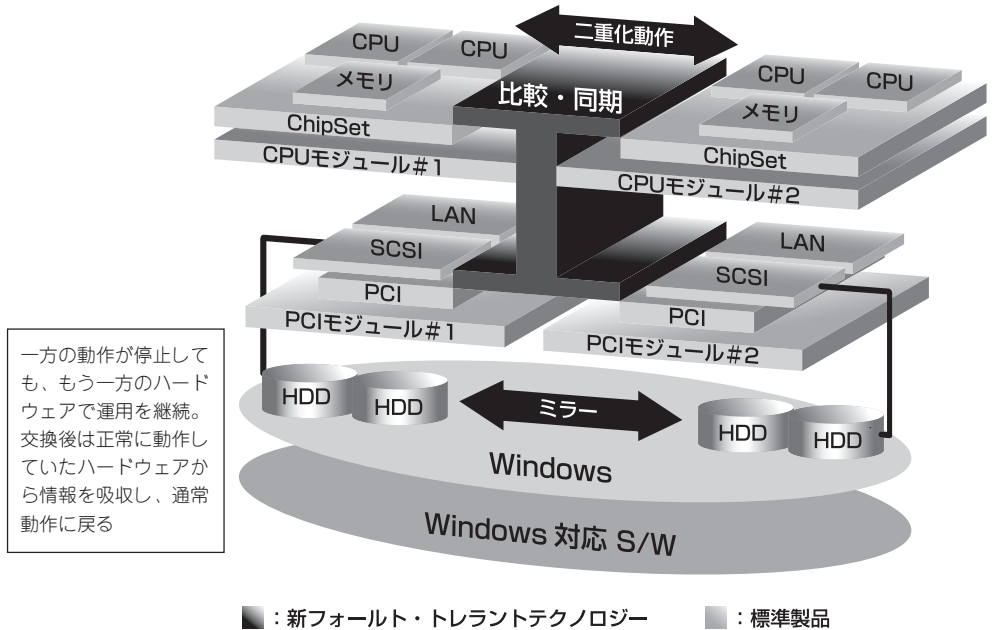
二重化動作

CPU

CPU

メモリ

ChipSet

CPUモジュール#1

比較・同期

CPU

CPU

メモリ

ChipSet

CPUモジュール#2

LAN

SCSI

PCI

PCIモジュール#1

LAN

SCSI

PCI

PCIモジュール#2

一方の動作が停止しても、もう一方のハードウェアで運用を継続。交換後は正常に動作していたハードウェアから情報を吸収し、通常動作に戻る

HDD

HDD

ミラー

HDD

HDD

Windows

Windows 対応 S/W

：新フォールト・トレラントテクノロジー

：標準製品